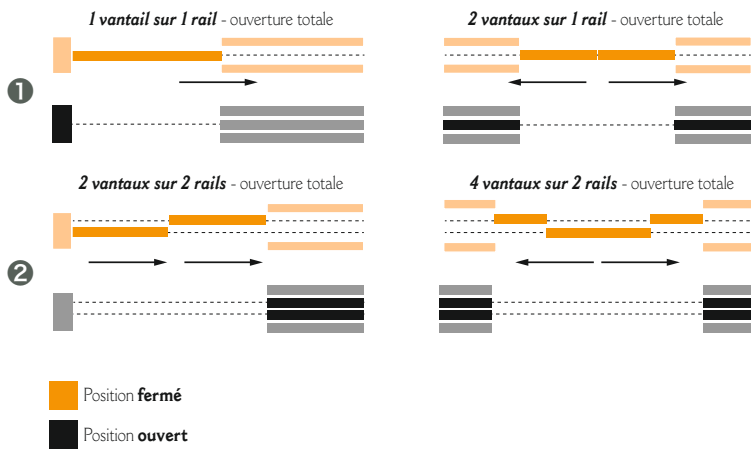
1 vantail sur 1 rail - ouverture totale

2 vantaux sur 1 rail - ouverture totale

❶

2 vantaux sur 2 rails - ouverture totale

4 vantaux sur 2 rails - ouverture totale

❷

Position **fermé**

Position **ouvert**